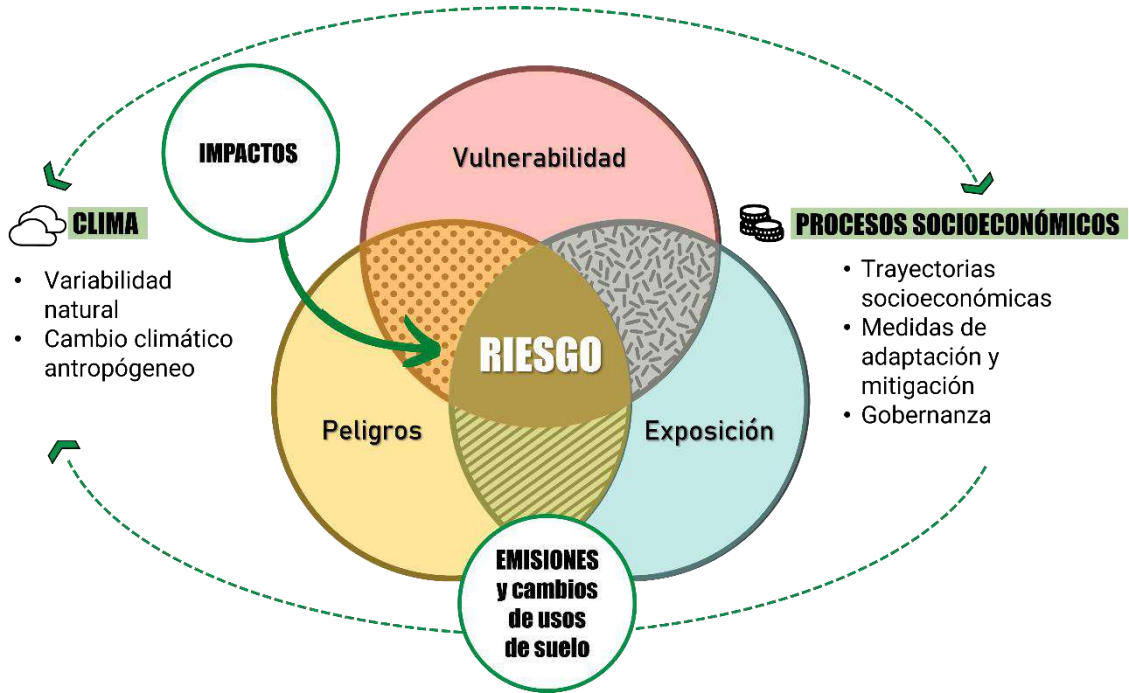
IMPACTOS

Vulnerabilidad

CLIMA

- Variabilidad natural
- Cambio climático antropógeneo

PROCESOS SOCIOECONÓMICOS

- Trayectorias socioeconómicas
- Medidas de adaptación y mitigación
- Gobernanza

RIESGO

Peligros

Exposición

EMISIONES y cambios de usos de suelo